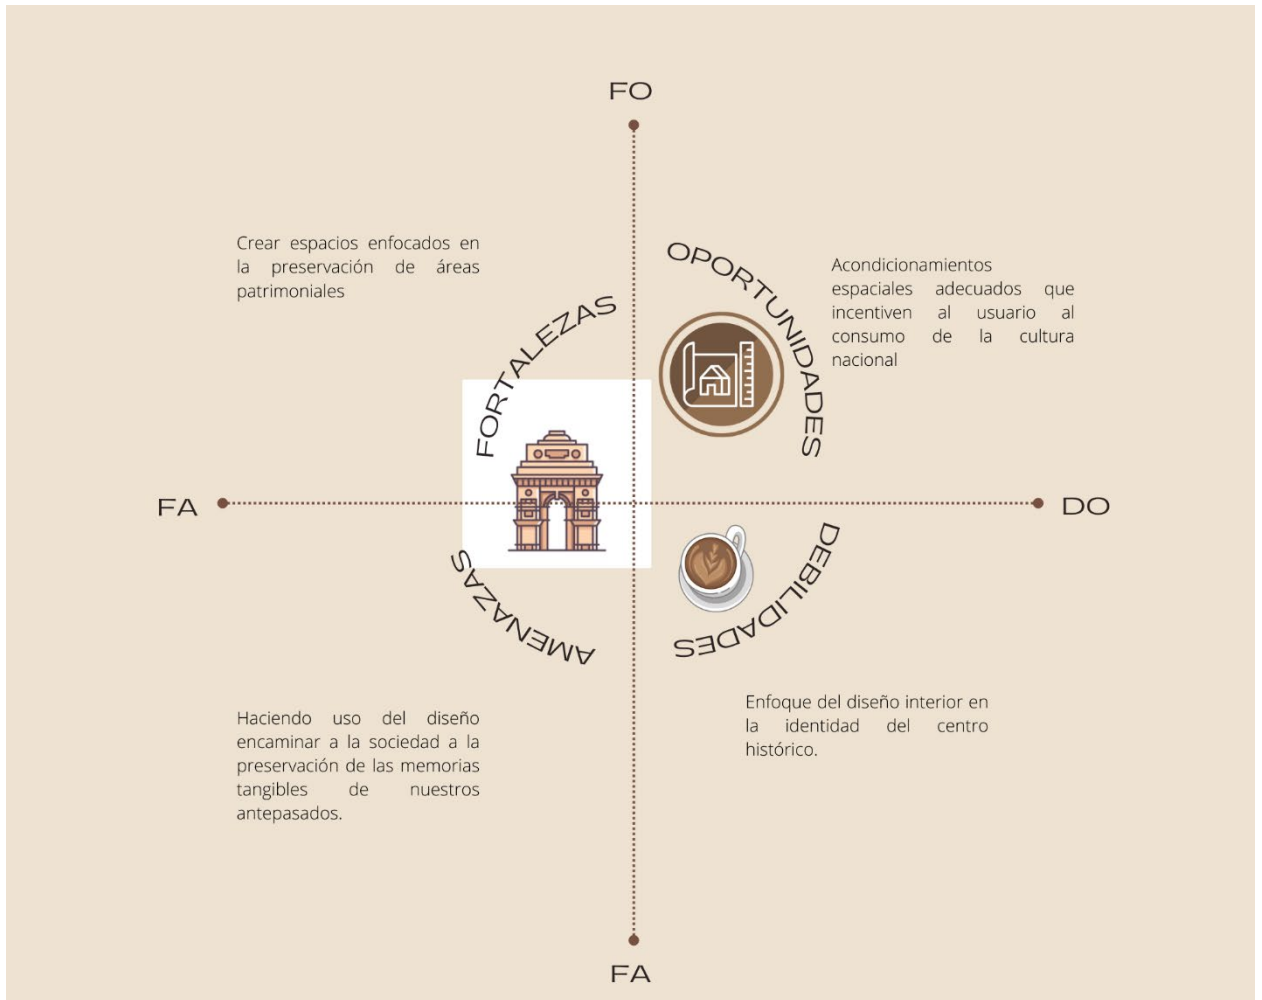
FO

Crear espacios enfocados en la preservación de áreas patrimoniales

FORTALEZAS

OPORTUNIDADES

Acondicionamientos espaciales adecuados que incentiven al usuario al consumo de la cultura nacional

FA

DO

AMENAZAS

DEBILIDADES

Haciendo uso del diseño encaminar a la sociedad a la preservación de las memorias tangibles de nuestros antepasados.

Enfoque del diseño interior en la identidad del centro histórico.

FA